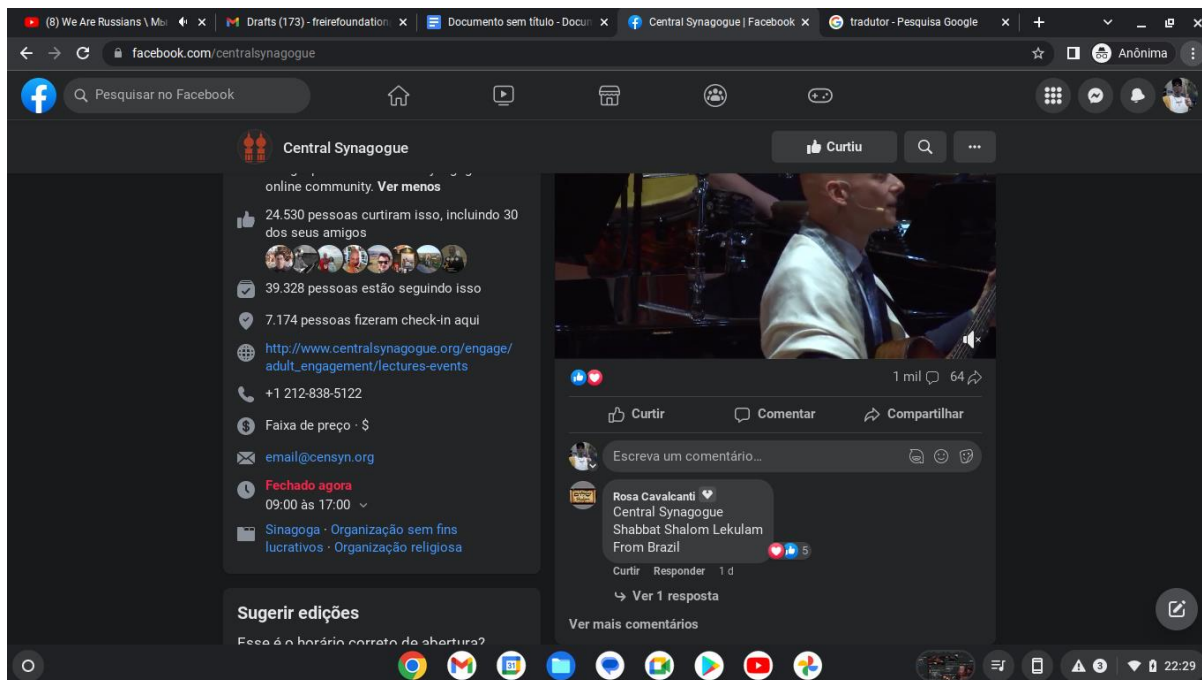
(8) We Are Russians \ Mbi ×
Drafts (173) - freirefoundation ×
Documento sem título - Docum ×
Central Synagogue | Facebook ×
tradutor - Pesquisa Google ×
facebook.com/centralsynagogue
Anônima
Pesquisar no Facebook
Central Synagogue
Curtiu
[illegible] online community. Ver menos
24.530 pessoas curtiram isso, incluindo 30 dos seus amigos
39.328 pessoas estão seguindo isso
7.174 pessoas fizeram check-in aqui
http://www.centralsynagogue.org/engage/adult_engagement/lectures-events
+1 212-838-5122
Faixa de preço · $
email@censyn.org
Fechado agora
09:00 às 17:00
Sinagoga · Organização sem fins lucrativos · Organização religiosa
Sugerir edições
Esse é o horário correto de abertura?
1 mil 64
Curtir
Comentar
Compartilhar
Escreva um comentário...
Rosa Cavalcanti
Central Synagogue
Shabbat Shalom Lekulam
From Brazil
5
Curtir Responder 1 d
Ver 1 resposta
Ver mais comentários
22:29